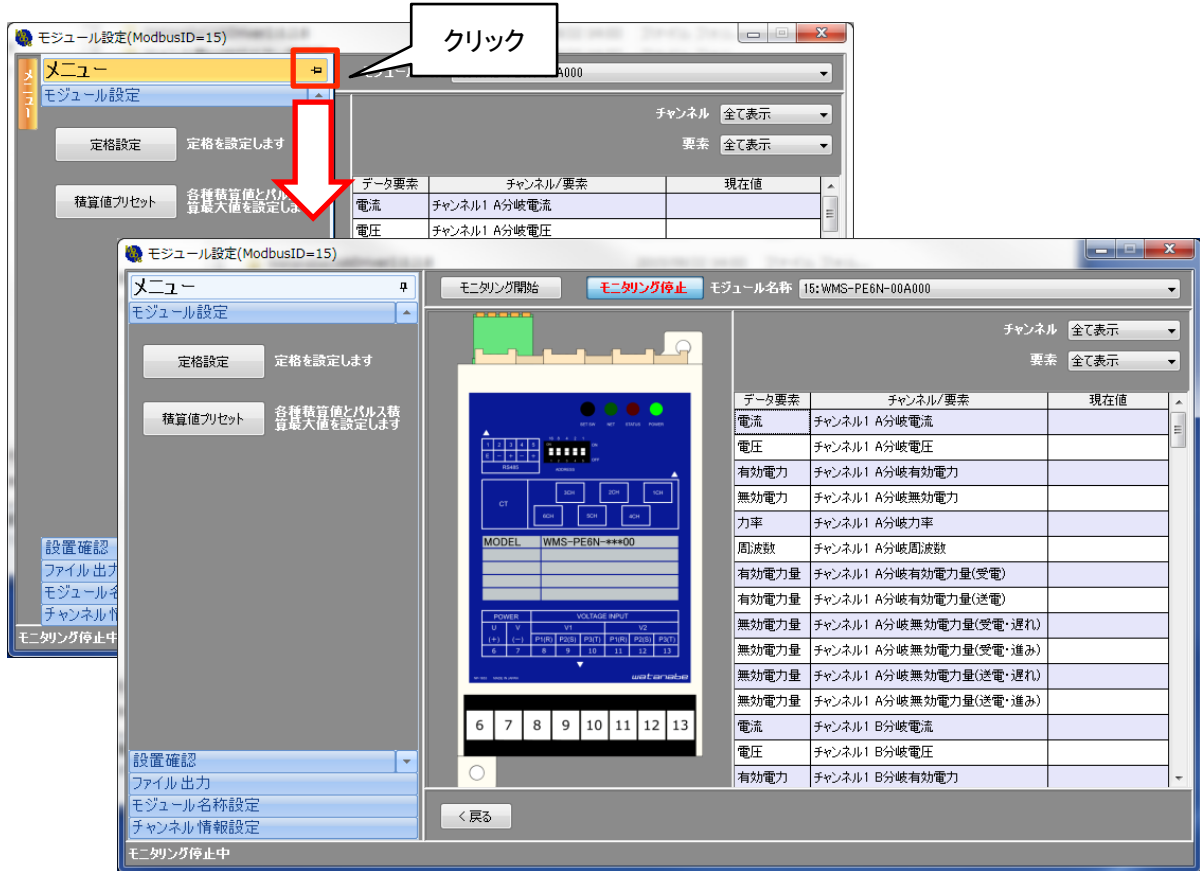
モジュール設定(ModbusID=15)

クリック

メニュー
モジュール設定
A000
チャンネル 全て表示
要素 全て表示
定格設定 定格を設定します
積算値プリセット 各種積算値とパルス積算最大値を設定します

| データ要素 | チャンネル/要素 | 現在値 |
|---|---|---|
| 電流 | チャンネル1 A分岐電流 | |
| 電圧 | チャンネル1 A分岐電圧 | |

設置確認
ファイル出力
モジュール名
チャンネル情
モニタリング停止中

モジュール設定(ModbusID=15)

メニュー
モジュール設定
定格設定 定格を設定します
積算値プリセット 各種積算値とパルス積算最大値を設定します

モニタリング開始 モニタリング停止 モジュール名称 15: WMS-PE6N-00A000

チャンネル 全て表示
要素 全て表示

| データ要素 | チャンネル/要素 | 現在値 |
|---|---|---|
| 電流 | チャンネル1 A分岐電流 | |
| 電圧 | チャンネル1 A分岐電圧 | |
| 有効電力 | チャンネル1 A分岐有効電力 | |
| 無効電力 | チャンネル1 A分岐無効電力 | |
| 力率 | チャンネル1 A分岐力率 | |
| 周波数 | チャンネル1 A分岐周波数 | |
| 有効電力量 | チャンネル1 A分岐有効電力量(受電) | |
| 有効電力量 | チャンネル1 A分岐有効電力量(送電) | |
| 無効電力量 | チャンネル1 A分岐無効電力量(受電・遅れ) | |
| 無効電力量 | チャンネル1 A分岐無効電力量(受電・進み) | |
| 無効電力量 | チャンネル1 A分岐無効電力量(送電・遅れ) | |
| 無効電力量 | チャンネル1 A分岐無効電力量(送電・進み) | |
| 電流 | チャンネル1 B分岐電流 | |
| 電圧 | チャンネル1 B分岐電圧 | |
| 有効電力 | チャンネル1 B分岐有効電力 | |

SET/ON NET STATUS POWER
1 2 3 4 5
E − + − +
RS485
ON OFF
ADDRESS
CT
3CH 2CH 1CH
6CH 5CH 4CH
MODEL WMS-PE6N-***00
POWER VOLTAGE INPUT
U V V1 V2
(+) (−) P1(R) P2(S) P3(T) P1(R) P2(S) P3(T)
6 7 8 9 10 11 12 13
watanabe
6 7 8 9 10 11 12 13

設置確認
ファイル出力
モジュール名称設定
チャンネル情報設定
< 戻る
モニタリング停止中